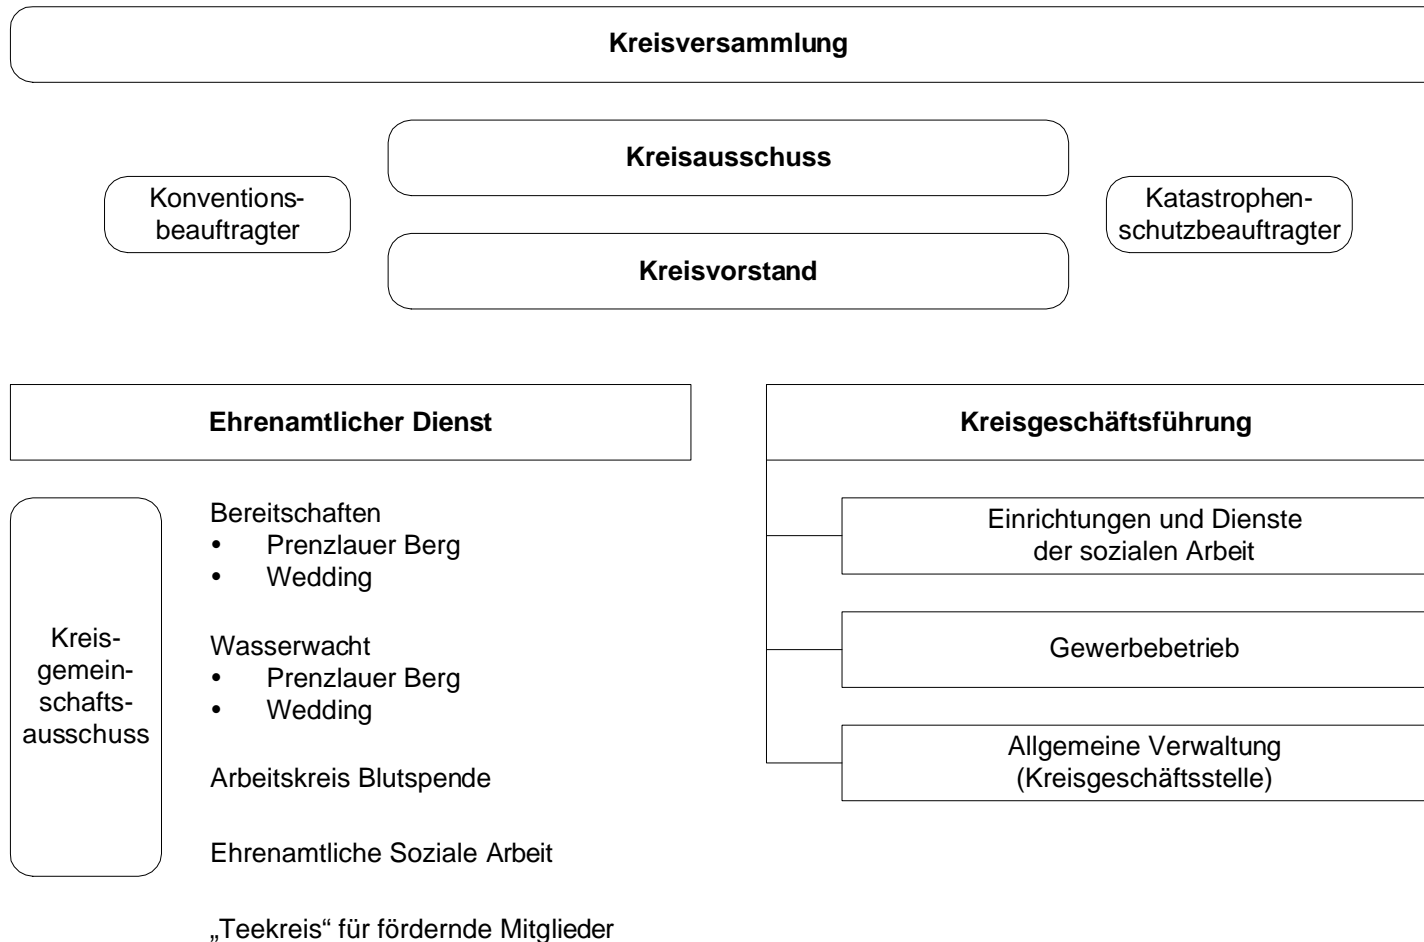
Kreisversammlung

Kreisausschuss

Konventionsbeauftragter

Katastrophenschutzbeauftragter

Kreisvorstand

Ehrenamtlicher Dienst

Kreisgeschäftsführung

Kreisgemeinschaftsausschuss

Bereitschaften
• Prenzlauer Berg
• Wedding

Wasserwacht
• Prenzlauer Berg
• Wedding

Arbeitskreis Blutspende

Ehrenamtliche Soziale Arbeit

„Teekreis“ für fördernde Mitglieder

Einrichtungen und Dienste der sozialen Arbeit

Gewerbebetrieb

Allgemeine Verwaltung (Kreisgeschäftsstelle)